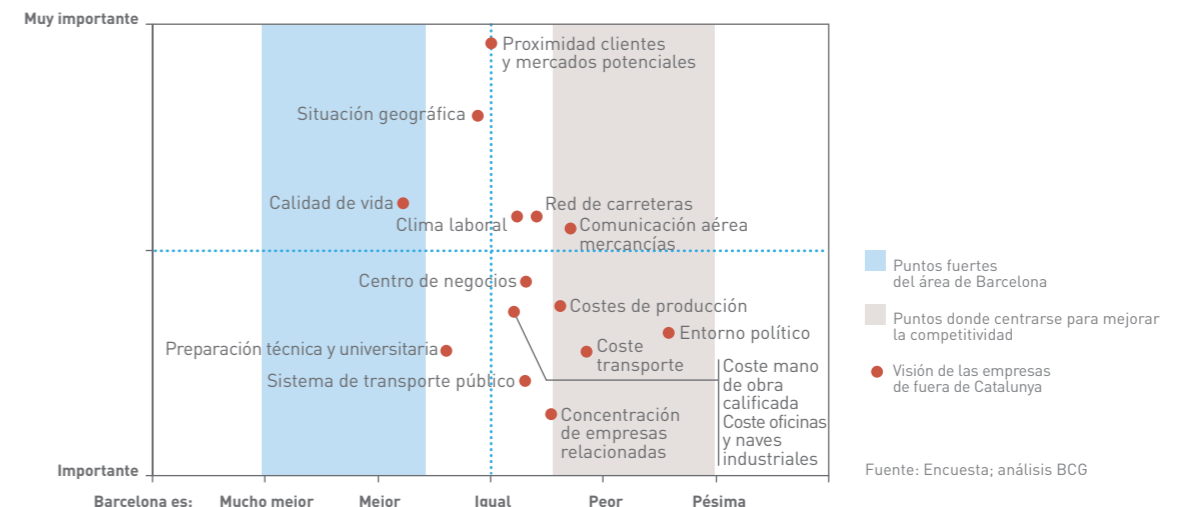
Muy importante

Importante

Barcelona es: Mucho mejor Mejor Igual Peor Pésima

Proximidad clientes y mercados potenciales

Situación geográfica

Calidad de vida

Red de carreteras

Clima laboral

Comunicación aérea mercancías

Centro de negocios

Costes de producción

Entorno político

Preparación técnica y universitaria

Coste transporte

Sistema de transporte público

Coste mano de obra calificada

Coste oficinas y naves industriales

Concentración de empresas relacionadas

Puntos fuertes del área de Barcelona

Puntos donde centrarse para mejorar la competitividad

Visión de las empresas de fuera de Catalunya

Fuente: Encuesta; análisis BCG